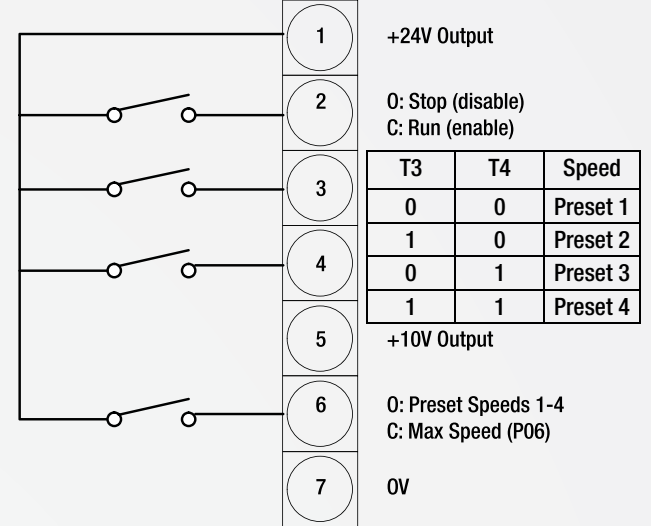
1
+24V Output

2
O: Stop (disable)
C: Run (enable)

3

| T3 | T4 | Speed |
|---|---|---|
| 0 | 0 | Preset 1 |
| 1 | 0 | Preset 2 |
| 0 | 1 | Preset 3 |
| 1 | 1 | Preset 4 |

4

5
+10V Output

6
O: Preset Speeds 1-4
C: Max Speed (P06)

7
0V